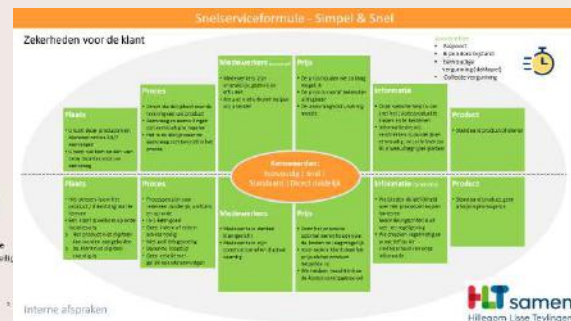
Snelserviceformule - Simpel & Snel

Zekerheden voor de klant

Plaats

Proces

Medewerkers

Prijs

Informatie

Product

Kernwaarden:
Eenvoudig | Snel |
Standaard | Direct duidelijk

Plaats

Proces

Medewerkers

Prijs

Informatie

Product

Interne afspraken

HLT samen
Hillegom Lisse Teylingen